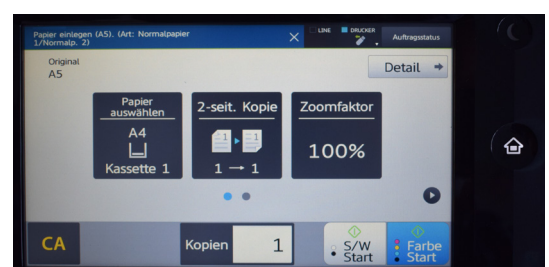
Papier einlegen (A5). (Art: Normalpapier 1/Normalp. 2)

LINE DRUCKER

Auftragsstatus

Original
A5

Detail

Papier auswählen
A4
Kassette 1

2-seit. Kopie
1 → 1

Zoomfaktor
100%

CA

Kopien 1

S/W Start

Farbe Start